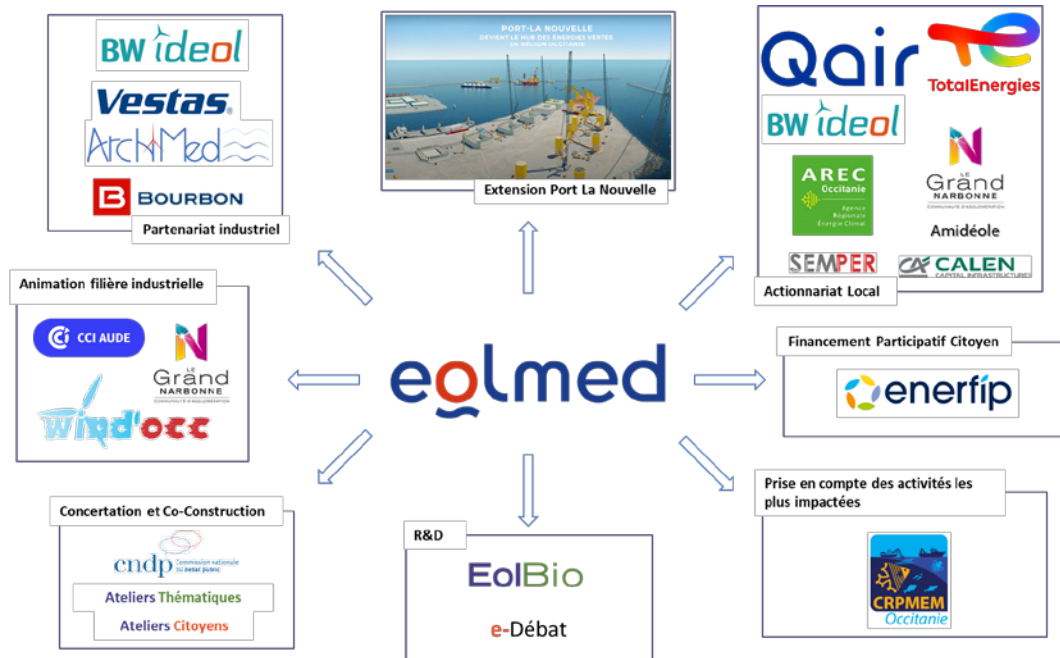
BW ideol
Vestas
ArchiMed
BOURBON
Partenariat industriel

PORT-LA NOUVELLE
DEVIENT LE HUB DES ÉNERGIES VERTES EN RÉGION OCCITANIE
Extension Port La Nouvelle

Qair
TotalEnergies
BW ideol
AREC Occitanie
Agence Régionale Énergie Climat
LE Grand NARBONNE
COMMUNAUTÉ D'AGGLOMÉRATION
Amidéole
SEMPER
CALEN
CAPITAL INFRASTRUCTURES
Actionnariat Local

Animation filière industrielle
CCI AUDE
LE Grand NARBONNE
COMMUNAUTÉ D'AGGLOMÉRATION
Wind'occ

eolmed

Financement Participatif Citoyen
enerfip

Concertation et Co-Construction
cndp
Commission nationale du débat public
Ateliers Thématiques
Ateliers Citoyens

R&D
EolBio
e-Débat

Prise en compte des activités les plus impactées
CRPMEM
Occitanie